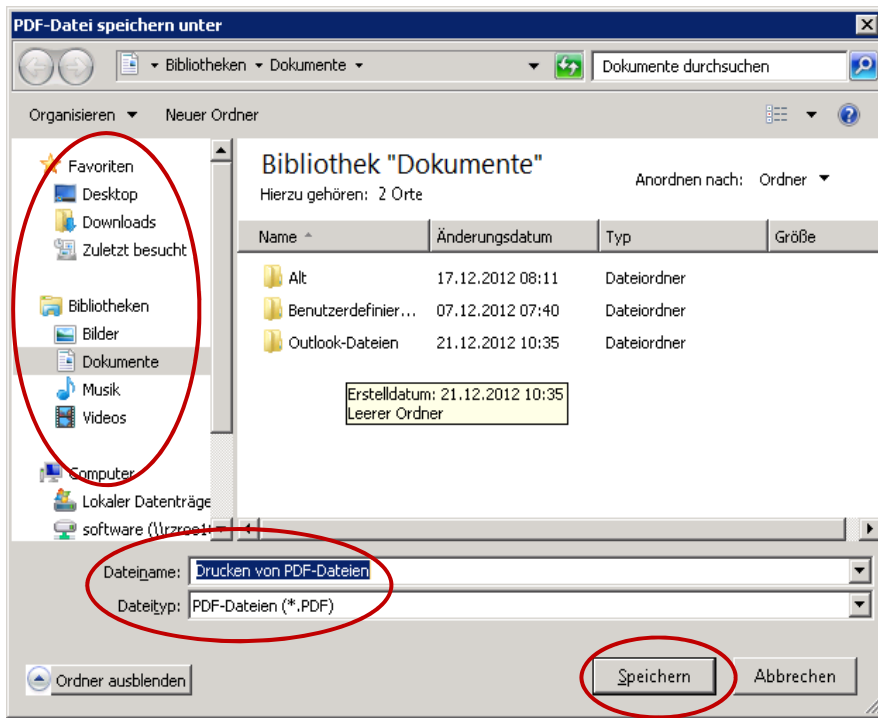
PDF-Datei speichern unter

Bibliotheken ▸ Dokumente ▸

Dokumente durchsuchen

Organisieren ▾ Neuer Ordner

Favoriten
Desktop
Downloads
Zuletzt besucht

Bibliotheken
Bilder
Dokumente
Musik
Videos

Computer
Lokaler Datenträge
software (\\rzrec1

Bibliothek "Dokumente"
Hierzu gehören: 2 Orte

Anordnen nach: Ordner ▾

| Name | Änderungsdatum | Typ | Größe |
|---|---|---|---|
| Alt | 17.12.2012 08:11 | Dateiordner | |
| Benutzerdefinier... | 07.12.2012 07:40 | Dateiordner | |
| Outlook-Dateien | 21.12.2012 10:35 | Dateiordner | |

Erstelldatum: 21.12.2012 10:35
Leerer Ordner

Dateiname: Drucken von PDF-Dateien
Dateityp: PDF-Dateien (*.PDF)

Ordner ausblenden

Speichern Abbrechen